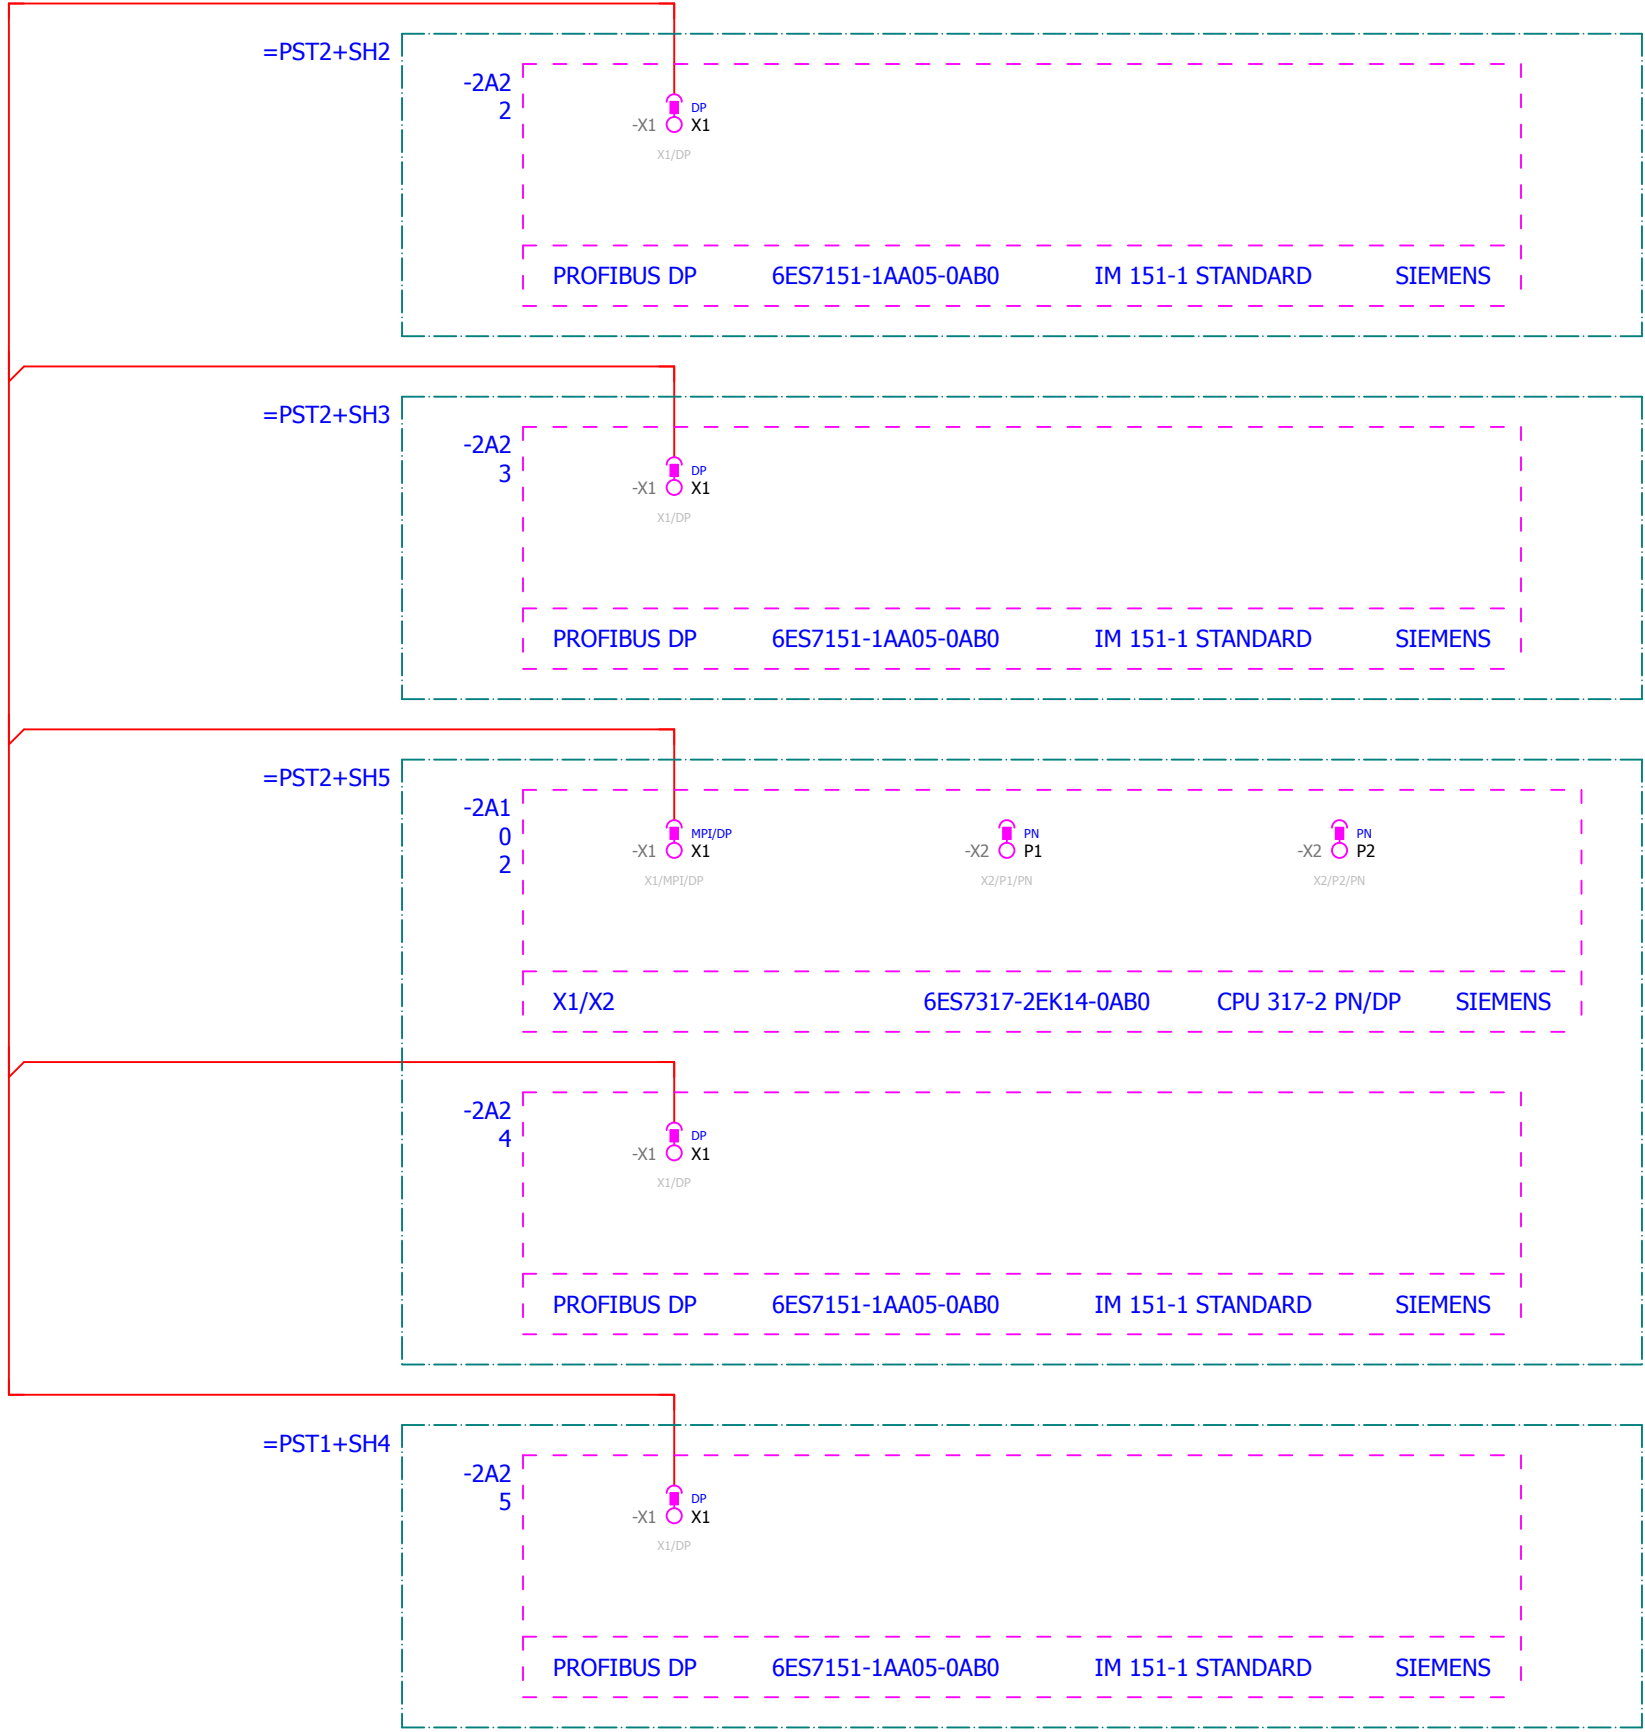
=PST2+SH2
-2A2
2
DP
-X1 X1
X1/DP
PROFIBUS DP 6ES7151-1AA05-0AB0 IM 151-1 STANDARD SIEMENS

=PST2+SH3
-2A2
3
DP
-X1 X1
X1/DP
PROFIBUS DP 6ES7151-1AA05-0AB0 IM 151-1 STANDARD SIEMENS

=PST2+SH5
-2A1
0
2
MPI/DP
-X1 X1
X1/MPI/DP
PN
-X2 P1
X2/P1/PN
PN
-X2 P2
X2/P2/PN
X1/X2 6ES7317-2EK14-0AB0 CPU 317-2 PN/DP SIEMENS

-2A2
4
DP
-X1 X1
X1/DP
PROFIBUS DP 6ES7151-1AA05-0AB0 IM 151-1 STANDARD SIEMENS

=PST1+SH4
-2A2
5
DP
-X1 X1
X1/DP
PROFIBUS DP 6ES7151-1AA05-0AB0 IM 151-1 STANDARD SIEMENS